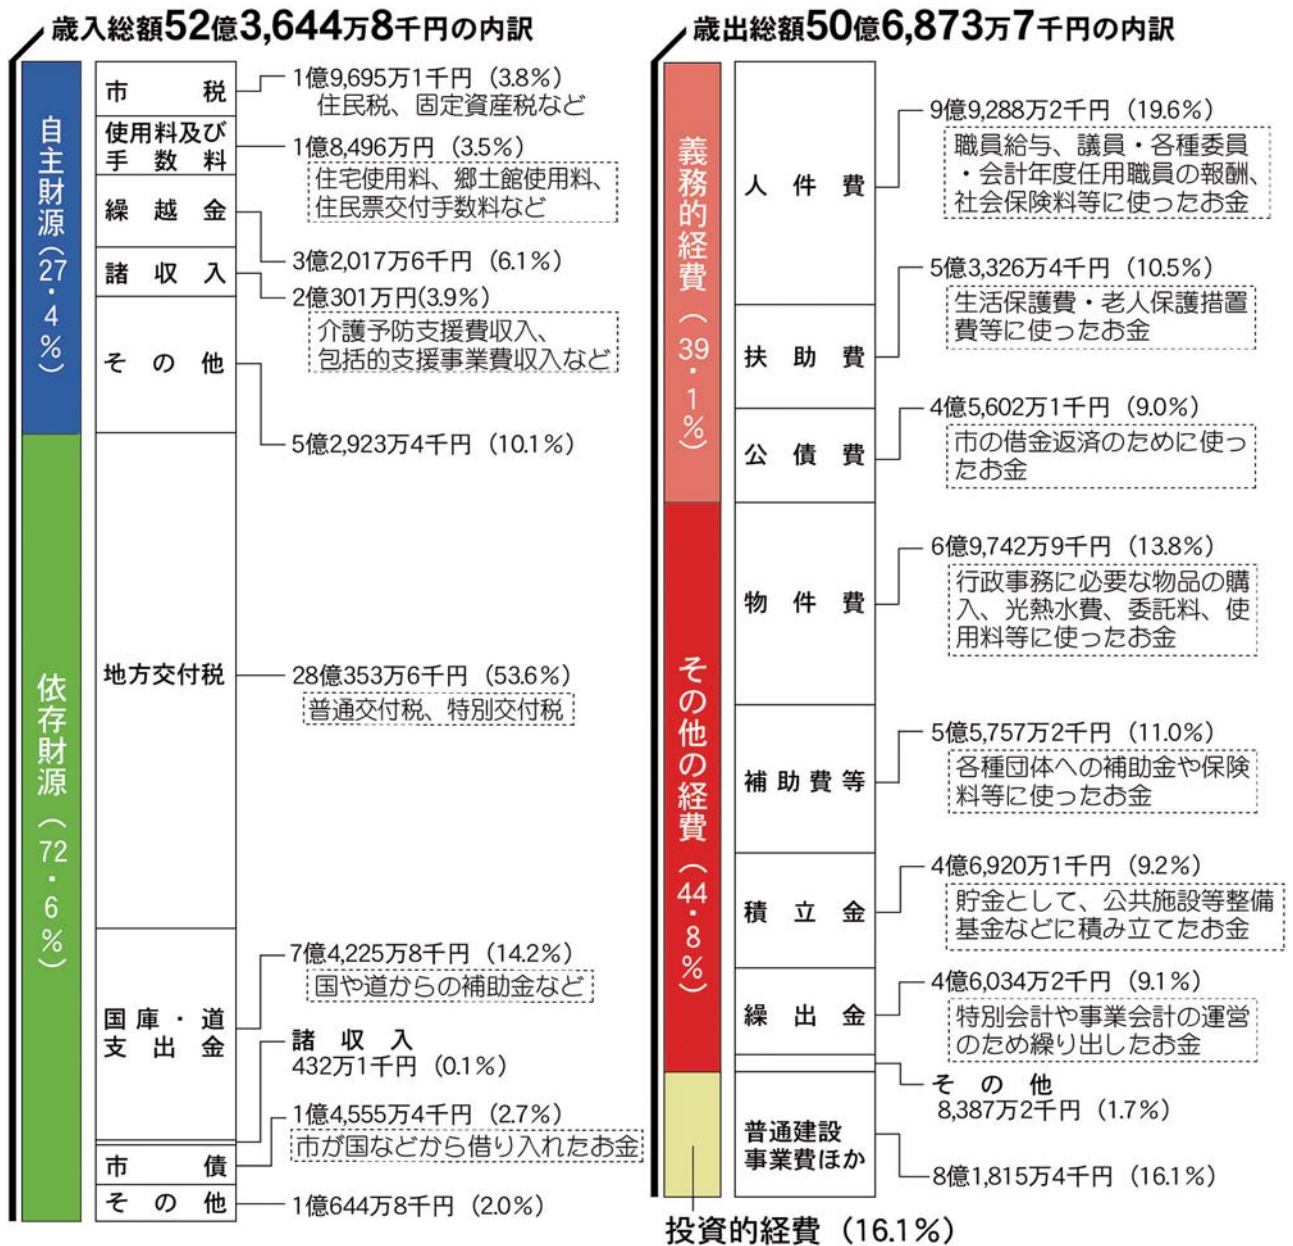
歳入総額52億3,644万8千円の内訳

自主財源(27・4%)

市税 1億9,695万1千円(3.8%) 住民税、固定資産税など

使用料及び手数料 1億8,496万円(3.5%) 住宅使用料、郷土館使用料、住民票交付手数料など

繰越金 3億2,017万6千円(6.1%)

諸収入 2億301万円(3.9%) 介護予防支援費収入、包括的支援事業費収入など

その他 5億2,923万4千円(10.1%)

依存財源(72・6%)

地方交付税 28億353万6千円(53.6%) 普通交付税、特別交付税

国庫・道支出金 7億4,225万8千円(14.2%) 国や道からの補助金など

諸収入 432万1千円(0.1%)

市債 1億4,555万4千円(2.7%) 市が国などから借り入れたお金

その他 1億644万8千円(2.0%)

歳出総額50億6,873万7千円の内訳

義務的経費(39・1%)

人件費 9億9,288万2千円(19.6%) 職員給与、議員・各種委員・会計年度任用職員の報酬、社会保険料等に使ったお金

扶助費 5億3,326万4千円(10.5%) 生活保護費・老人保護措置費等に使ったお金

公債費 4億5,602万1千円(9.0%) 市の借金返済のために使ったお金

その他の経費(44・8%)

物件費 6億9,742万9千円(13.8%) 行政事務に必要な物品の購入、光熱水費、委託料、使用料等に使ったお金

補助費等 5億5,757万2千円(11.0%) 各種団体への補助金や保険料等に使ったお金

積立金 4億6,920万1千円(9.2%) 貯金として、公共施設等整備基金などに積み立てたお金

繰出金 4億6,034万2千円(9.1%) 特別会計や事業会計の運営のため繰り出したお金

その他 8,387万2千円(1.7%)

普通建設事業費ほか 8億1,815万4千円(16.1%)

投資的経費(16.1%)